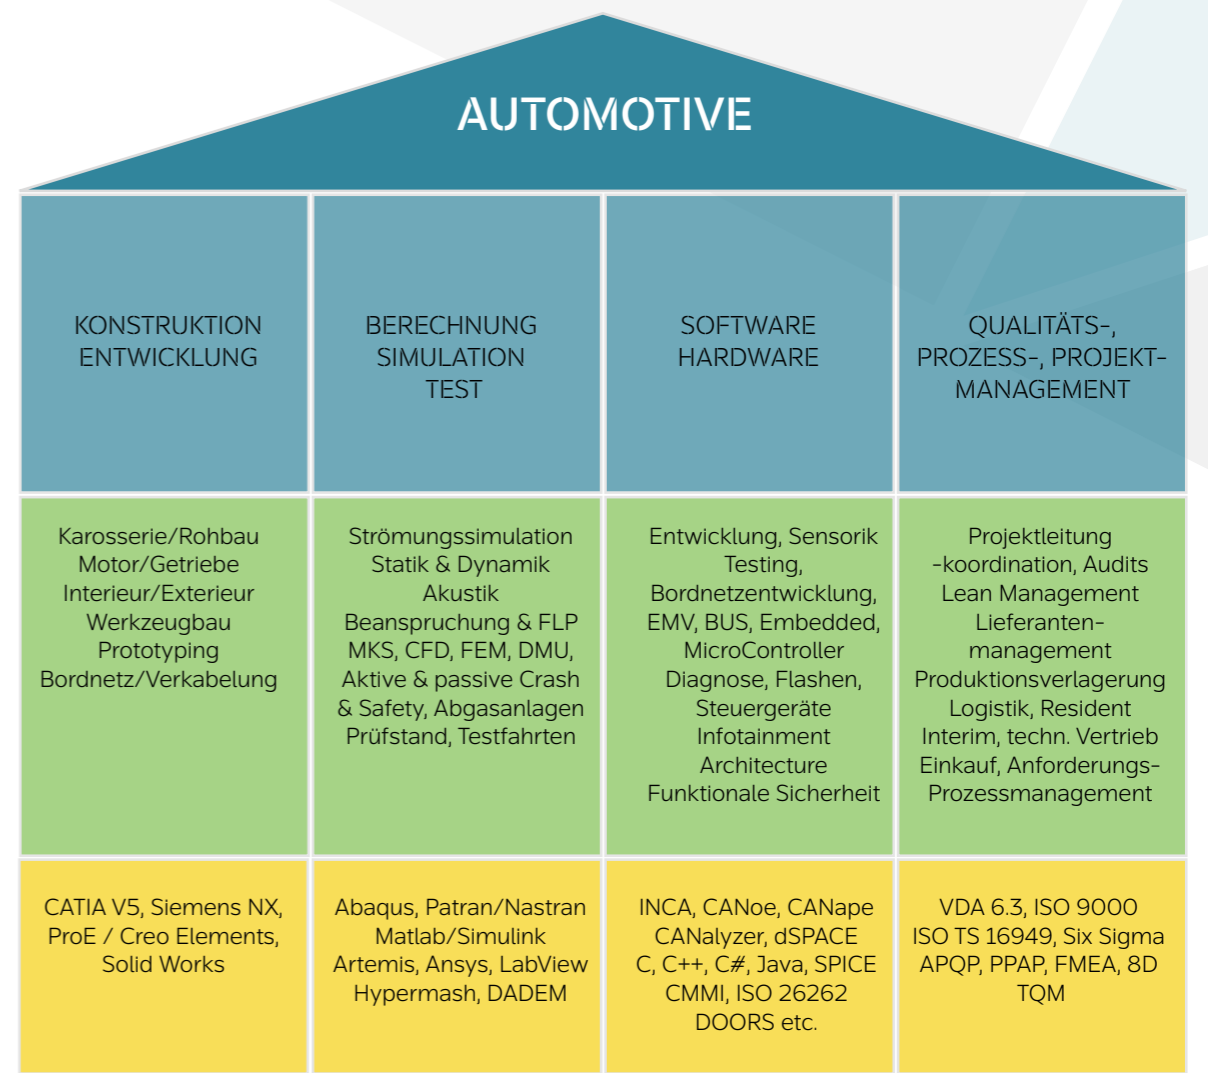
AUTOMOTIVE

| KONSTRUKTION ENTWICKLUNG | BERECHNUNG SIMULATION TEST | SOFTWARE HARDWARE | QUALITÄTS-, PROZESS-, PROJEKT-MANAGEMENT |
|---|---|---|---|
| Karosserie/Rohbau Motor/Getriebe Interieur/Exterieur Werkzeugbau Prototyping Bordnetz/Verkabelung | Strömungssimulation Statik & Dynamik Akustik Beanspruchung & FLP MKS, CFD, FEM, DMU, Aktive & passive Crash & Safety, Abgasanlagen Prüfstand, Testfahrten | Entwicklung, Sensorik Testing, Bordnetzentwicklung, EMV, BUS, Embedded, MicroController Diagnose, Flashen, Steuergeräte Infotainment Architecture Funktionale Sicherheit | Projektleitung -koordination, Audits Lean Management Lieferanten-management Produktionsverlagerung Logistik, Resident Interim, techn. Vertrieb Einkauf, Anforderungs-Prozessmanagement |
| CATIA V5, Siemens NX, ProE / Creo Elements, Solid Works | Abaqus, Patran/Nastran Matlab/Simulink Artemis, Ansys, LabView Hypermash, DADEM | INCA, CANoe, CANape CANalyzer, dSPACE C, C++, C#, Java, SPICE CMMI, ISO 26262 DOORS etc. | VDA 6.3, ISO 9000 ISO TS 16949, Six Sigma APQP, PPAP, FMEA, 8D TQM |